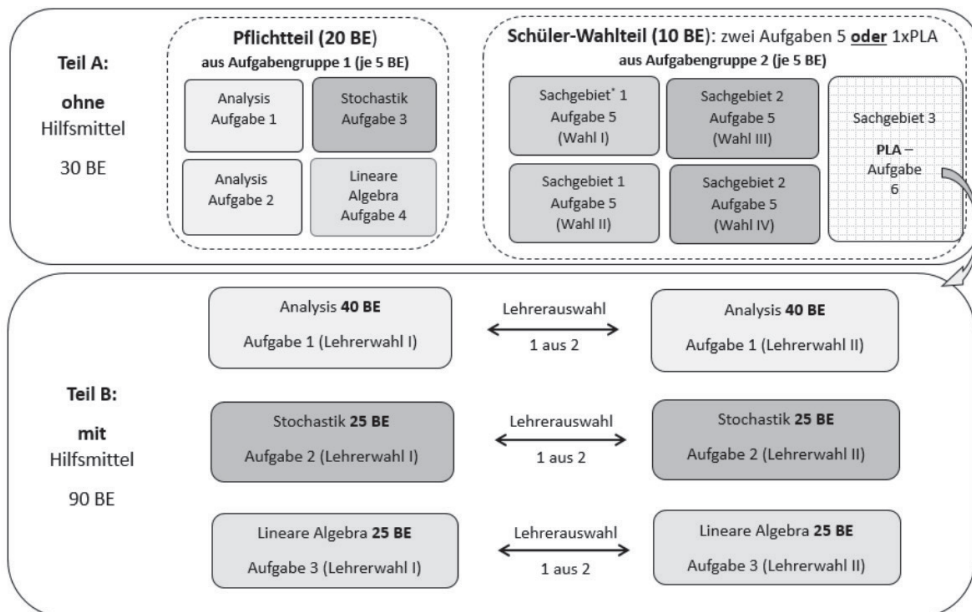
Teil A:

ohne Hilfsmittel

30 BE

Pflichtteil (20 BE)
aus Aufgabengruppe 1 (je 5 BE)

Analysis
Aufgabe 1

Stochastik
Aufgabe 3

Analysis
Aufgabe 2

Lineare
Algebra
Aufgabe 4

Schüler-Wahlteil (10 BE): zwei Aufgaben 5 oder 1xPLA
aus Aufgabengruppe 2 (je 5 BE)

Sachgebiet* 1
Aufgabe 5
(Wahl I)

Sachgebiet 2
Aufgabe 5
(Wahl III)

Sachgebiet 3
PLA –
Aufgabe
6

Sachgebiet 1
Aufgabe 5
(Wahl II)

Sachgebiet 2
Aufgabe 5
(Wahl IV)

Teil B:

mit Hilfsmittel

90 BE

Analysis 40 BE
Aufgabe 1 (Lehrerwahl I)

Lehrerauswahl
1 aus 2

Analysis 40 BE
Aufgabe 1 (Lehrerwahl II)

Stochastik 25 BE
Aufgabe 2 (Lehrerwahl I)

Lehrerauswahl
1 aus 2

Stochastik 25 BE
Aufgabe 2 (Lehrerwahl II)

Lineare Algebra 25 BE
Aufgabe 3 (Lehrerwahl I)

Lehrerauswahl
1 aus 2

Lineare Algebra 25 BE
Aufgabe 3 (Lehrerwahl II)